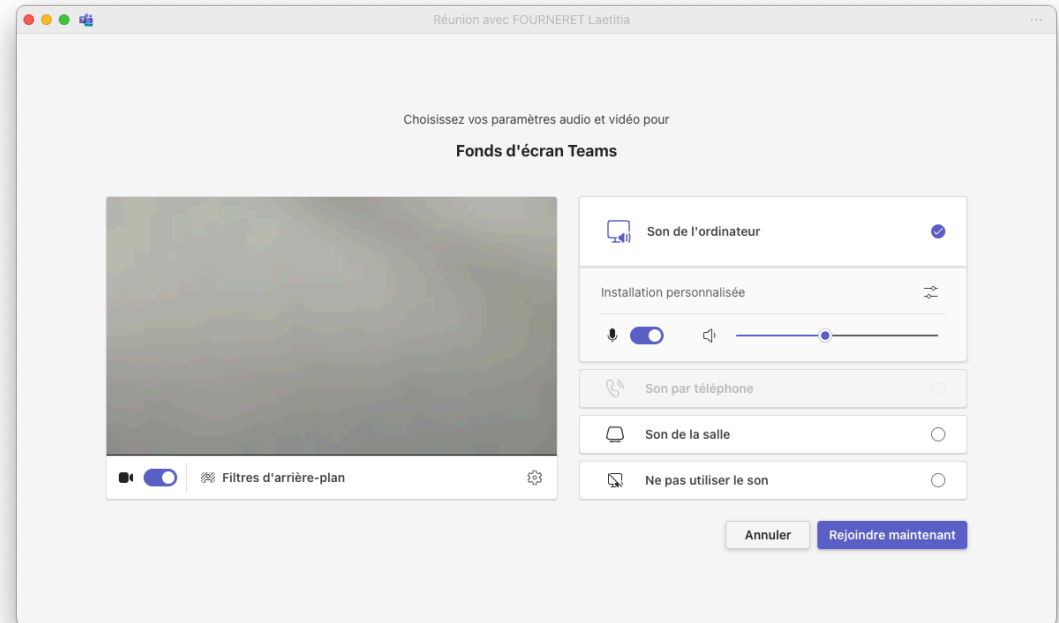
Réunion avec FOURNERET Laetitia

Choisissez vos paramètres audio et vidéo pour

Fonds d'écran Teams

Filtres d'arrière-plan

Son de l'ordinateur

Installation personnalisée

Son par téléphone

Son de la salle

Ne pas utiliser le son

Annuler

Rejoindre maintenant